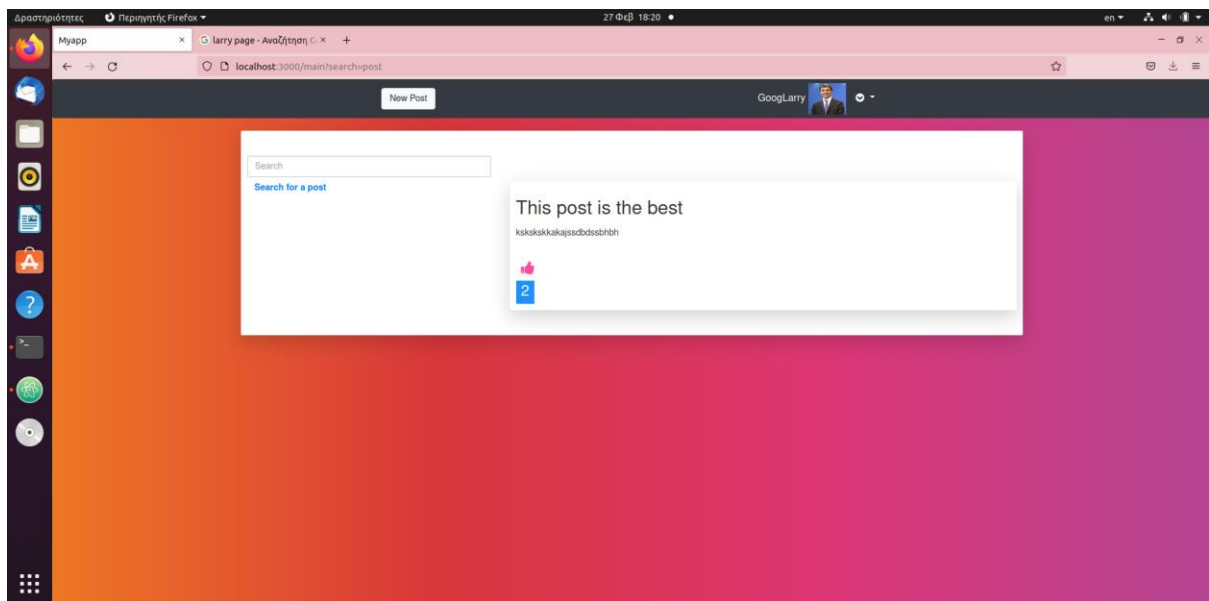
Δραστηριότητες Περιηγητής Firefox 27 Φεβ 18:20 en

Myapp ×
larry page - Αναζήτηση G ×
+

localhost:3000/main?search=post

New Post
GoogLarry

Search
Search for a post

This post is the best
ksksksskkakajssdbdssbhbh

2